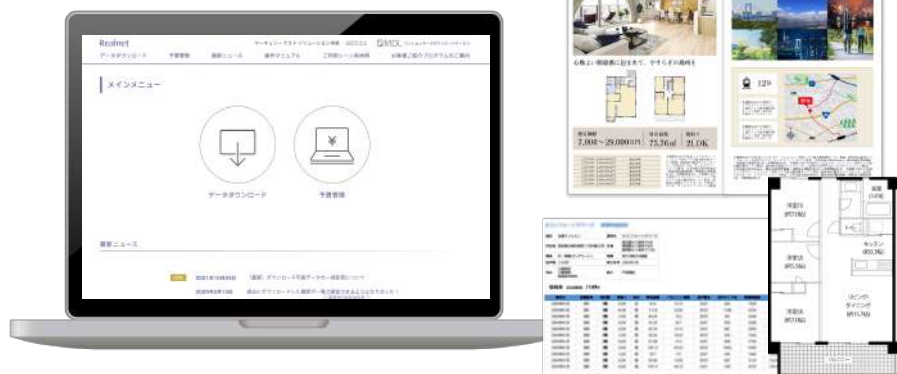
Realnet

データダウンロード　予算管理　最新ニュース　操作マニュアル

メインメニュー

データダウンロード

予算管理

最新ニュース

心地よい開放感に包まれて、やすらぎの場所を

7,000〜29,000万円

75.20㎡

2LDK

洋室1
約7.0帖

洋室2
約5.3帖

洋室3
約7.0帖

キッチン
約3.7帖

リビング
ダイニング
約11.4帖